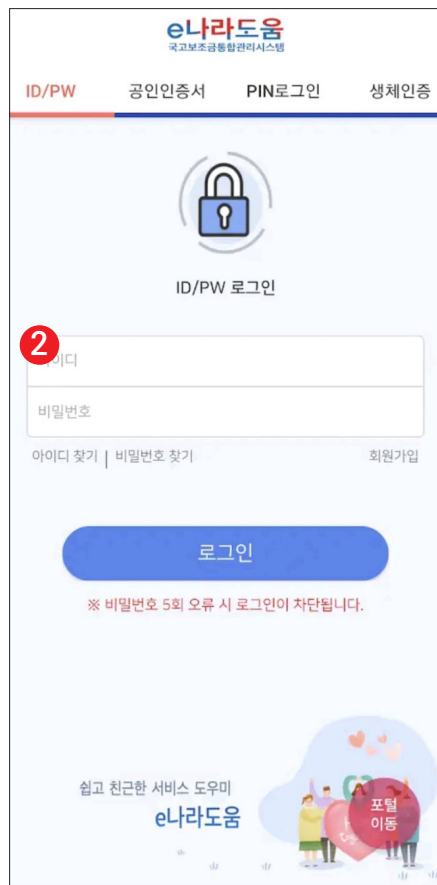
e나라도움
국고보조금통합관리시스템

ID/PW 공인인증서 PIN로그인 생체인증

ID/PW 로그인

2
아이디
비밀번호

아이디 찾기 | 비밀번호 찾기 회원가입

로그인

※ 비밀번호 5회 오류 시 로그인이 차단됩니다.

쉽고 친근한 서비스 도우미
e나라도움

포털 이동